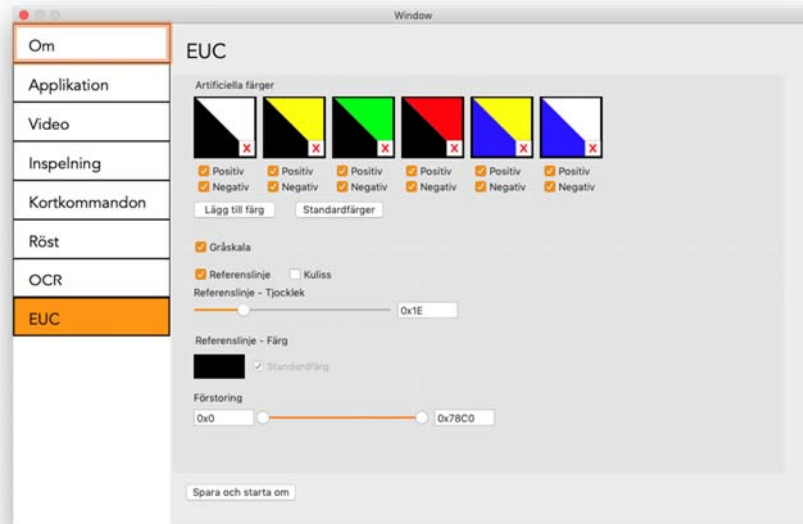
Window

Om
Applikation
Video
Inspelning
Kortkommandon
Röst
OCR
EUC

EUC

Artificiella färger

x x x x x x

Positiv
Negativ
Positiv
Negativ
Positiv
Negativ
Positiv
Negativ
Positiv
Negativ
Positiv
Negativ

Lägg till färg
Standardfärger

Gråskala

Referenslinje
Kuliss

Referenslinje - Tjocklek
0x1E

Referenslinje - Färg
Standardfärg

Förstoring
0x0
0x78C0

Spara och starta om